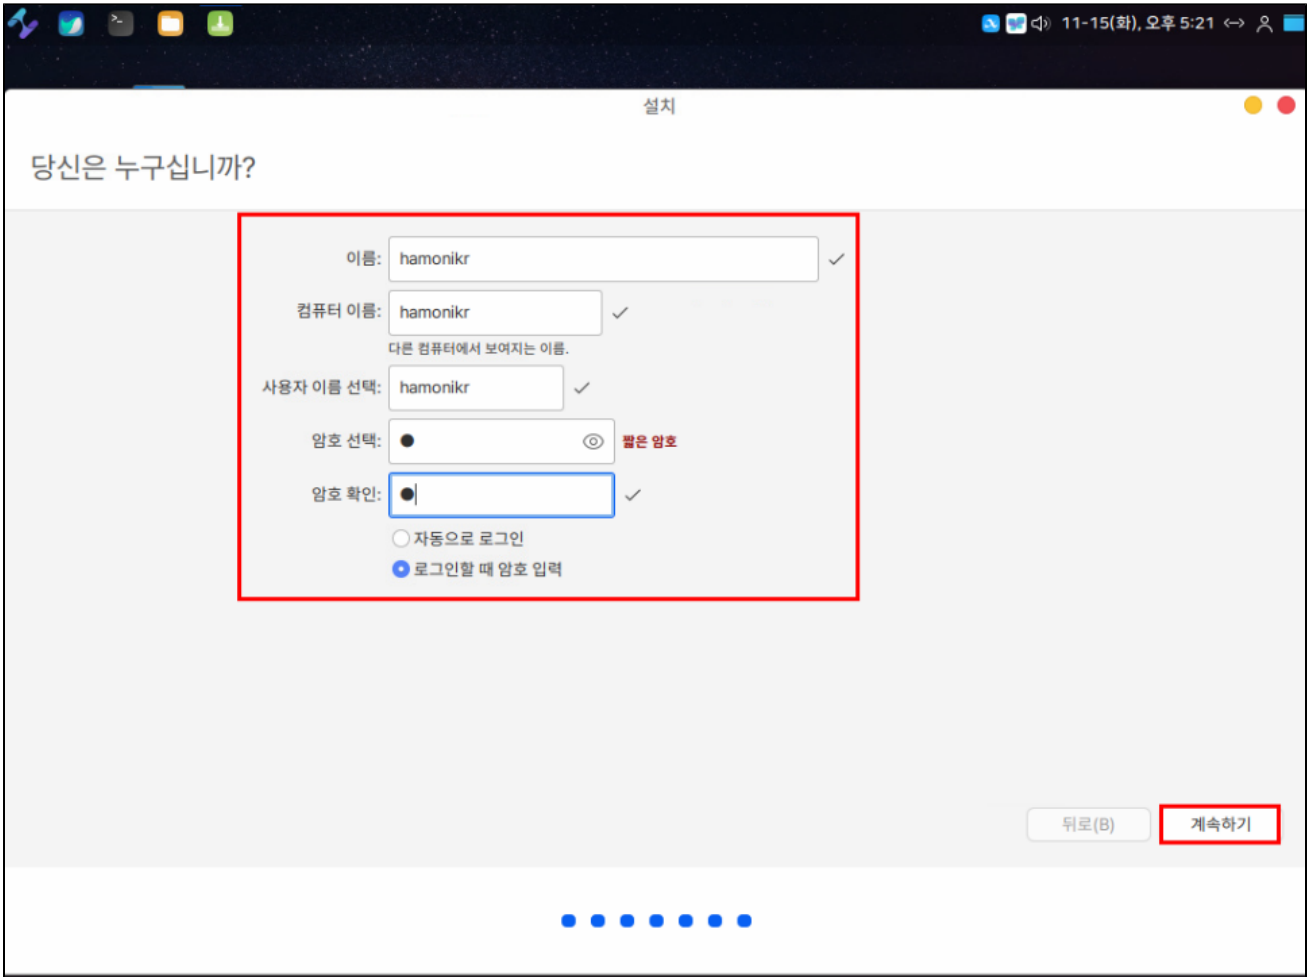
11-15(화), 오후 5:21

설치

당신은 누구십니까?

이름: hamonikr

컴퓨터 이름: hamonikr

다른 컴퓨터에서 보여지는 이름.

사용자 이름 선택: hamonikr

암호 선택: ● 짧은 암호

암호 확인: ●

자동으로 로그인

로그인할 때 암호 입력

뒤로(B)

계속하기